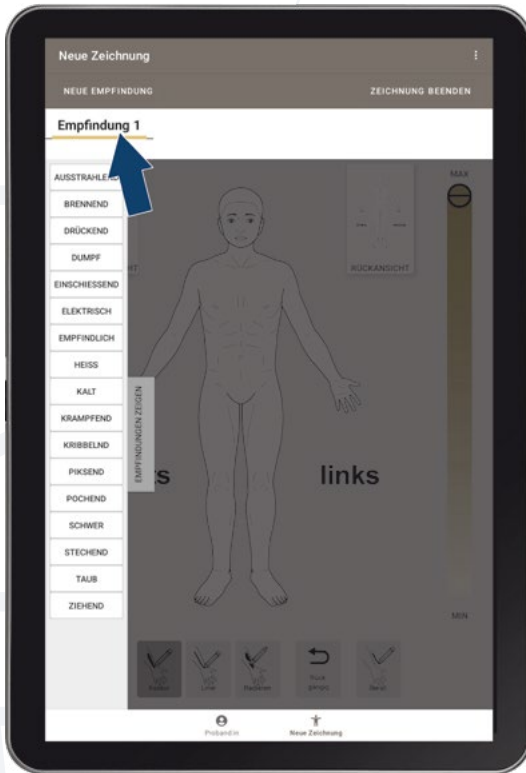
Neue Zeichnung

NEUE EMPFINDUNG

ZEICHNUNG BEENDEN

Empfindung 1

AUSSTRAHLE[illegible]
BRENNEND
DRÜCKEND
DUMPF
EINSCHIESSEND
ELEKTRISCH
EMPFINDLICH
HEISS
KALT
KRAMPFEND
KRIBBELND
PIKSEND
POCHEND
SCHWER
STECHEND
TAUB
ZIEHEND

EMPFINDUNGEN ZEIGEN

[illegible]HT

RÜCKANSICHT

MAX

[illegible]s

links

MIN

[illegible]
Linie
Radierer
Rück-gängig
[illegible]

Proband:in

Neue Zeichnung